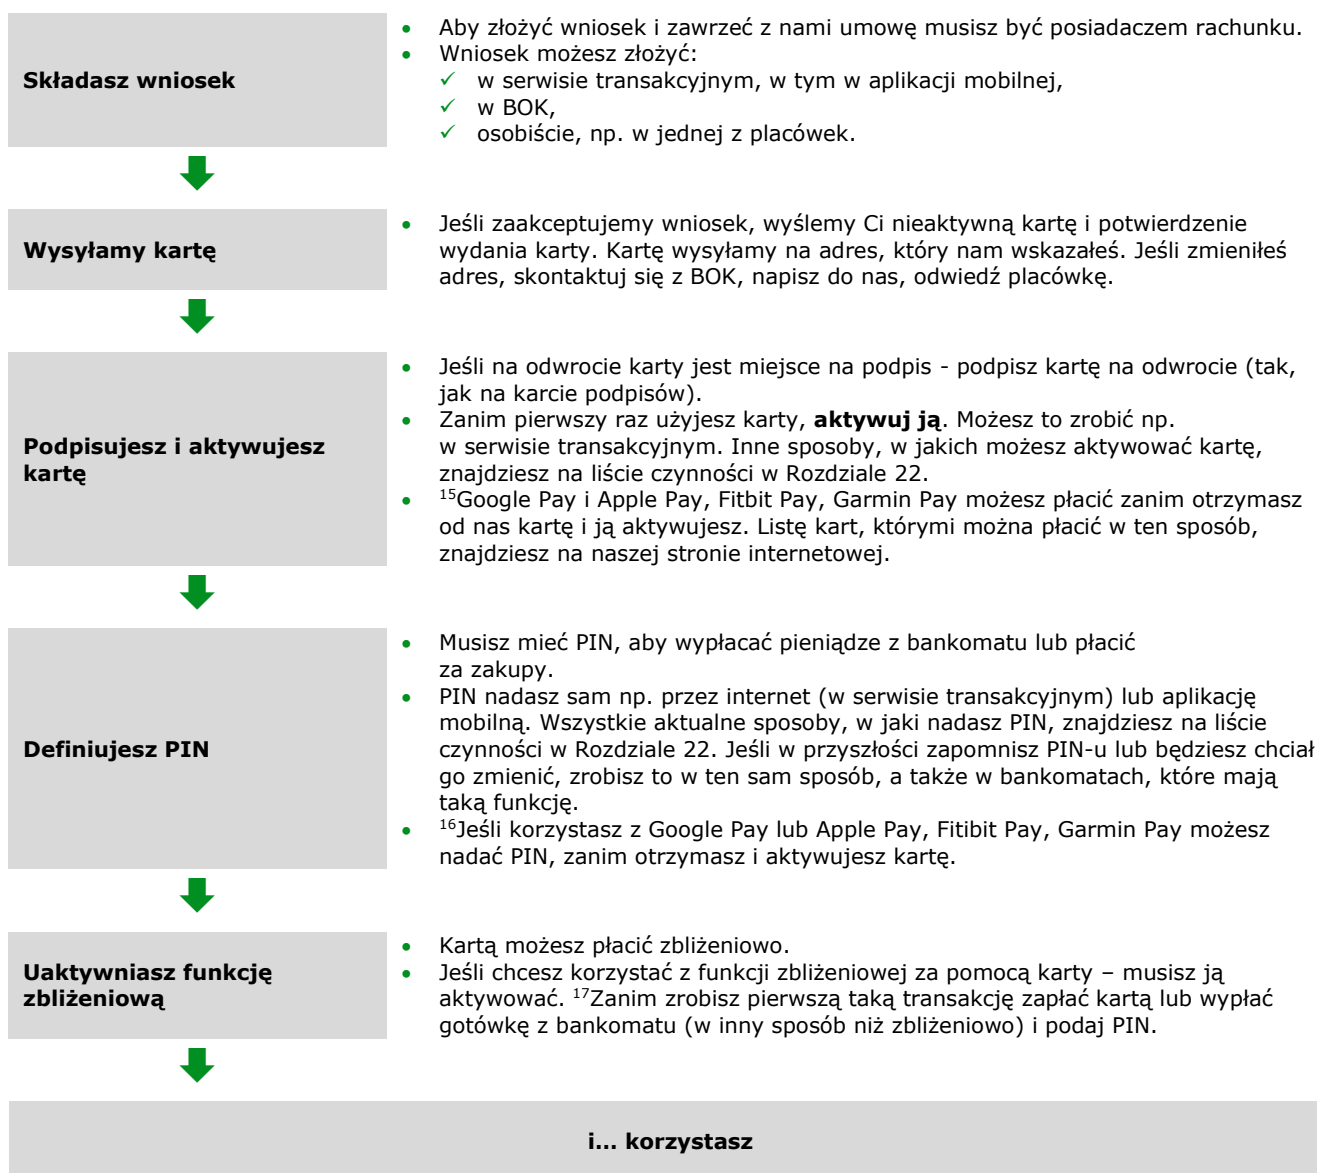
**Składasz wniosek**

- Aby złożyć wniosek i zawrzeć z nami umowę musisz być posiadaczem rachunku.
- Wniosek możesz złożyć:
  ✓ w serwisie transakcyjnym, w tym w aplikacji mobilnej,
  ✓ w BOK,
  ✓ osobiście, np. w jednej z placówek.

**Wysyłamy kartę**

- Jeśli zaakceptujemy wniosek, wyślemy Ci nieaktywną kartę i potwierdzenie wydania karty. Kartę wysyłamy na adres, który nam wskazałeś. Jeśli zmieniłeś adres, skontaktuj się z BOK, napisz do nas, odwiedź placówkę.

**Podpisujesz i aktywujesz kartę**

- Jeśli na odwrocie karty jest miejsce na podpis - podpisz kartę na odwrocie (tak, jak na karcie podpisów).
- Zanim pierwszy raz użyjesz karty, **aktywuj ją**. Możesz to zrobić np. w serwisie transakcyjnym. Inne sposoby, w jakich możesz aktywować kartę, znajdziesz na liście czynności w Rozdziale 22.
- $^{15}$Google Pay i Apple Pay, Fitbit Pay, Garmin Pay możesz płacić zanim otrzymasz od nas kartę i ją aktywujesz. Listę kart, którymi można płacić w ten sposób, znajdziesz na naszej stronie internetowej.

**Definiujesz PIN**

- Musisz mieć PIN, aby wypłacać pieniądze z bankomatu lub płacić za zakupy.
- PIN nadasz sam np. przez internet (w serwisie transakcyjnym) lub aplikację mobilną. Wszystkie aktualne sposoby, w jaki nadasz PIN, znajdziesz na liście czynności w Rozdziale 22. Jeśli w przyszłości zapomnisz PIN-u lub będziesz chciał go zmienić, zrobisz to w ten sam sposób, a także w bankomatach, które mają taką funkcję.
- $^{16}$Jeśli korzystasz z Google Pay lub Apple Pay, Fitibit Pay, Garmin Pay możesz nadać PIN, zanim otrzymasz i aktywujesz kartę.

**Uaktywniasz funkcję zbliżeniową**

- Kartą możesz płacić zbliżeniowo.
- Jeśli chcesz korzystać z funkcji zbliżeniowej za pomocą karty – musisz ją aktywować. $^{17}$Zanim zrobisz pierwszą taką transakcję zapłać kartą lub wypłać gotówkę z bankomatu (w inny sposób niż zbliżeniowo) i podaj PIN.

**i… korzystasz**